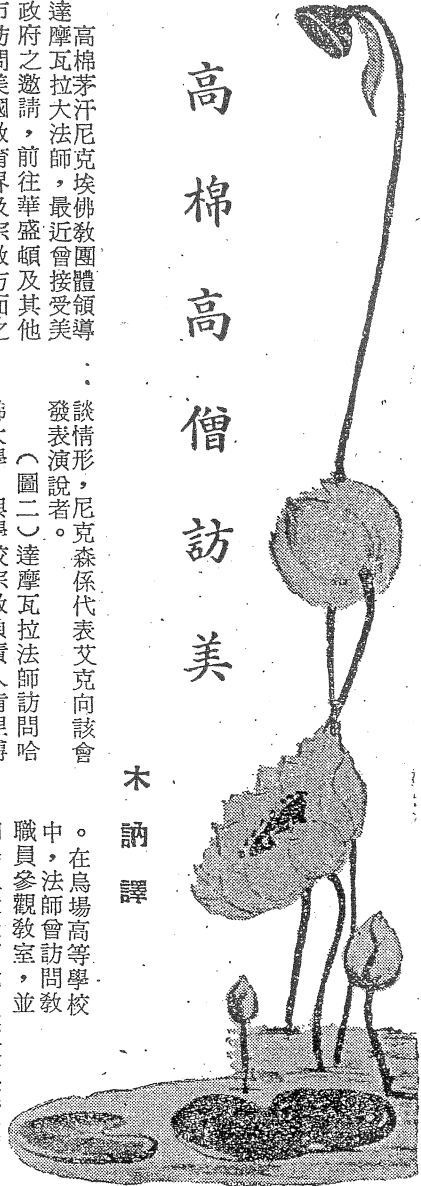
高棉高僧訪美

木訥 譯

高棉茅汗尼克埃佛教團體領導達摩瓦拉大法師，最近曾接受美政府之邀請，前往華盛頓及其他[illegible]

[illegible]談情形，尼克森係代表艾克向該會發表演說者。

（圖二）達摩瓦拉法師訪問哈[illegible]

。在烏場高等學校中，法師曾訪問教職員參觀教室，並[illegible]